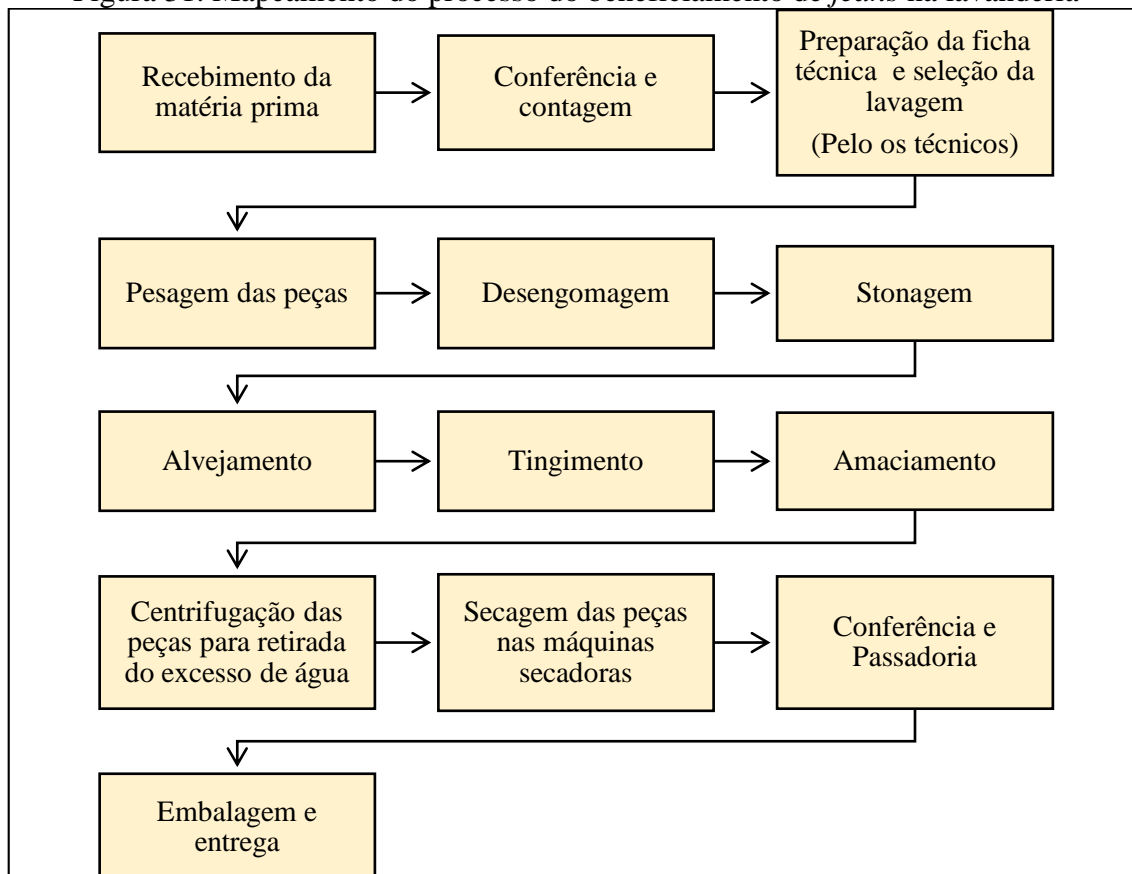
Figura 31: Mapeamento do processo de beneficiamento de *jeans* na lavanderia

Recebimento da matéria prima

Conferência e contagem

Preparação da ficha técnica e seleção da lavagem

(Pelo os técnicos)

Pesagem das peças

Desengomagem

Stonagem

Alvejamento

Tingimento

Amaciamento

Centrifugação das peças para retirada do excesso de água

Secagem das peças nas máquinas secadoras

Conferência e Passadoria

Embalagem e entrega